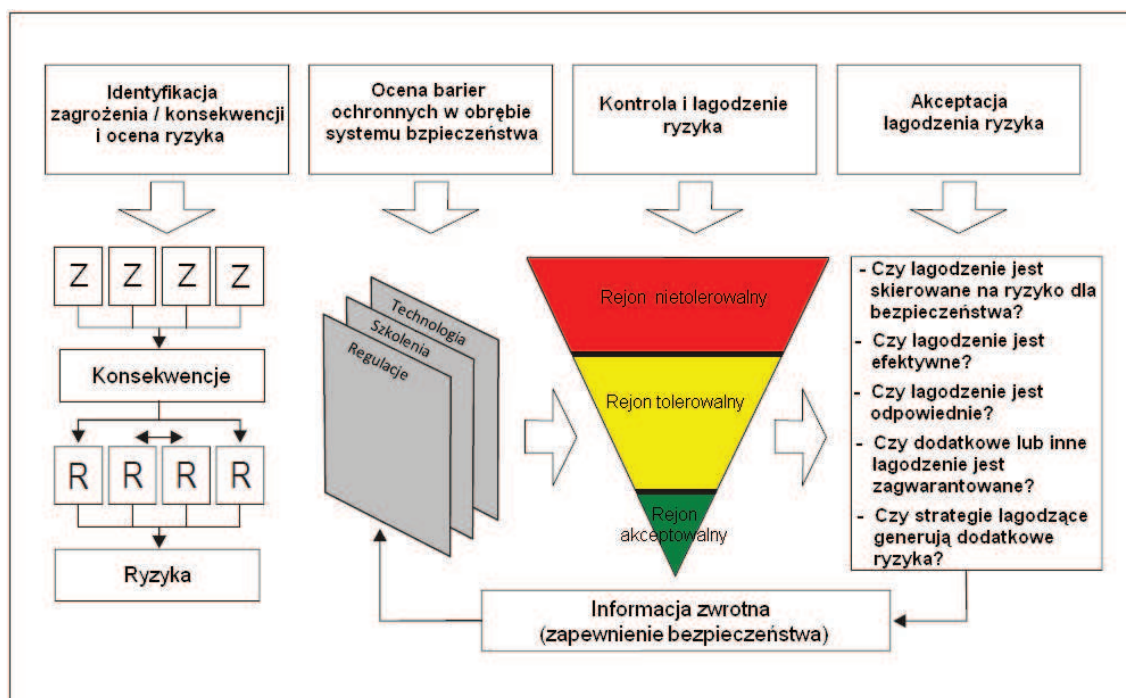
Identyfikacja zagrożenia / konsekwencji i ocena ryzyka

Ocena barier ochronnych w obrębie systemu bzpieczeństwa

Kontrola i łagodzenie ryzyka

Akceptacja łagodzenia ryzyka

Z Z Z Z

Konsekwencje

R R R R

Ryzyka

Technologia

Szkolenia

Regulacje

Rejon nietolerowalny

Rejon tolerowalny

Rejon akceptowalny

- Czy łagodzenie jest skierowane na ryzyko dla bezpieczeństwa?
- Czy łagodzenie jest efektywne?
- Czy łagodzenie jest odpowiednie?
- Czy dodatkowe lub inne łagodzenie jest zagwarantowane?
- Czy strategie łagodzące generują dodatkowe ryzyka?

Informacja zwrotna (zapewnienie bezpieczeństwa)